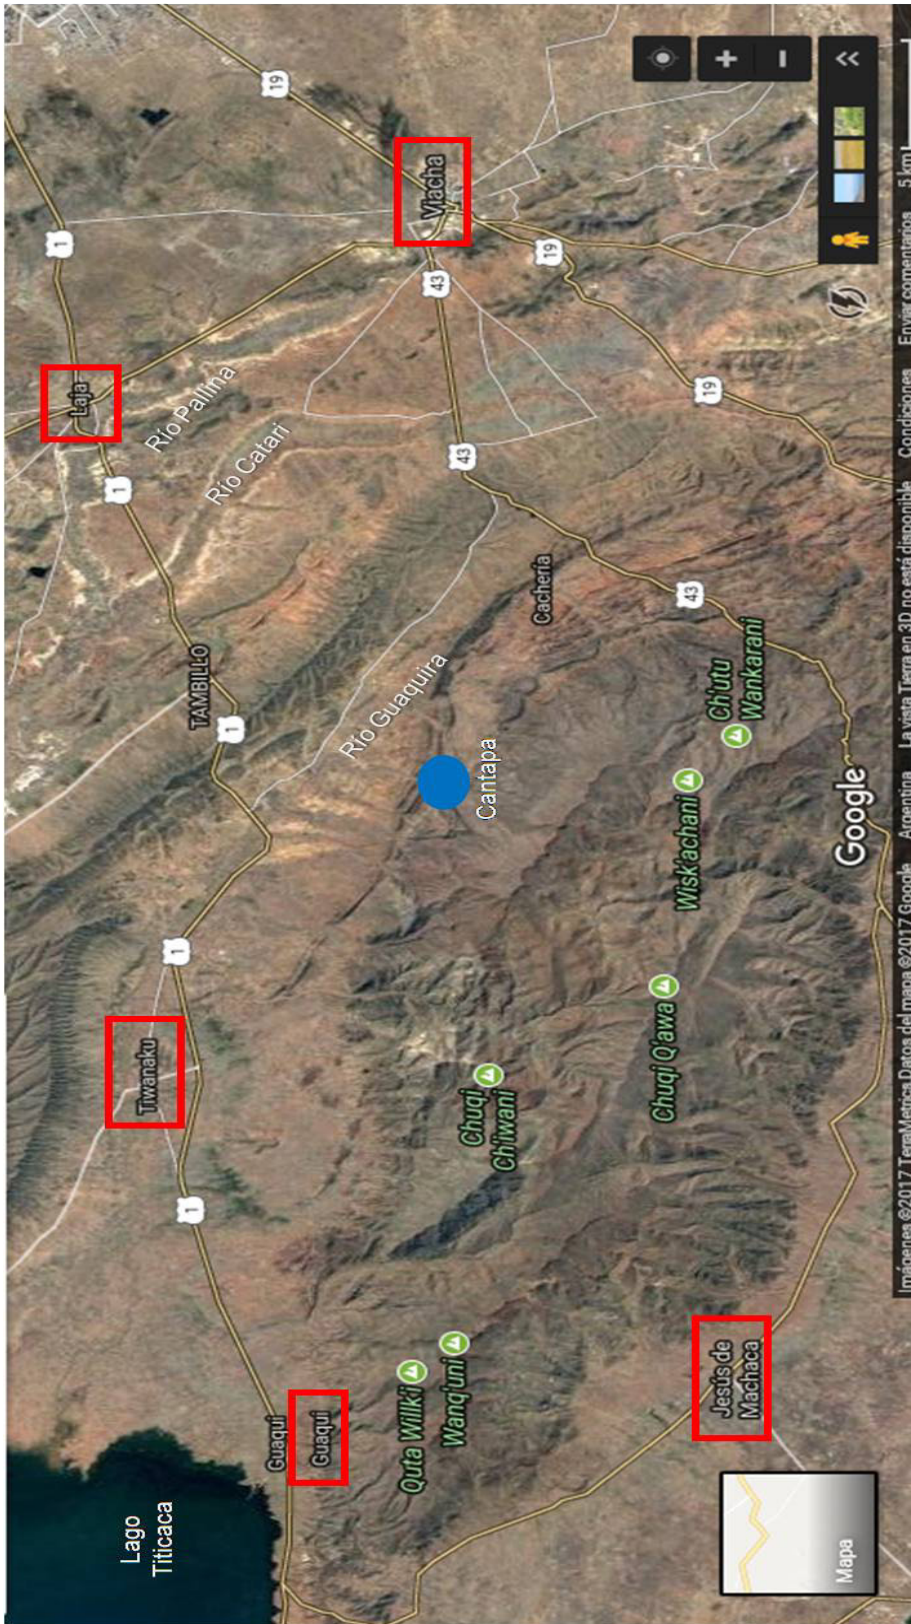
Viacha
19
19
19
1
Laja
Río Pallina
Río Catari
1
43
43
43
Cachería
TAMBILLO
1
Río Guaquira
Cantapa
Ch'utu Wankarani
Wisk'achani
1
Tiwanaku
Chuqi Ch'iwani
Chuqi Q'awa
1
Google
Guaqui
Guaqui
Quta Willki
Wanq'uni
Jesús de Machaca
Lago Titicaca
Mapa
Imágenes ©2017 TerraMetrics Datos del mapa ©2017 Google Argentina La vista Tierra en 3D no está disponible Condiciones Enviar comentarios 5 km